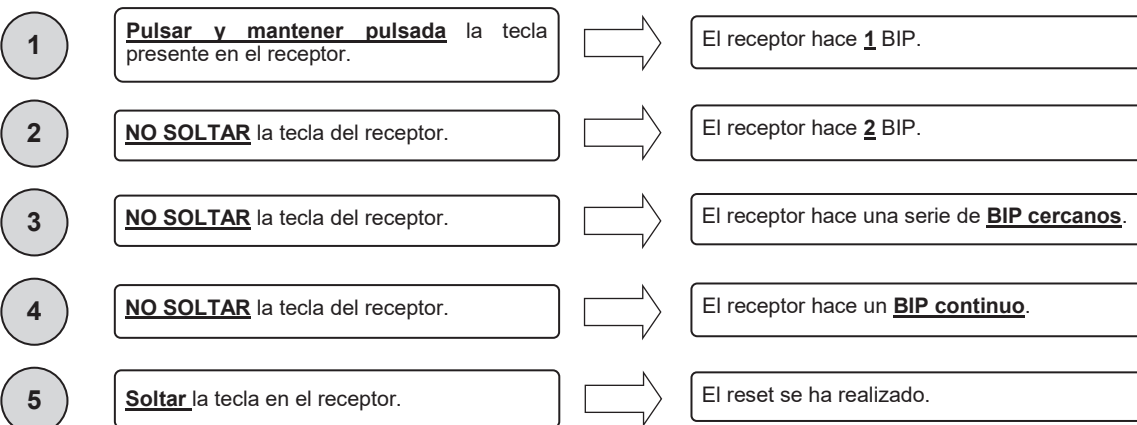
1

Pulsar y mantener pulsada la tecla presente en el receptor.

El receptor hace 1 BIP.

2

NO SOLTAR la tecla del receptor.

El receptor hace 2 BIP.

3

NO SOLTAR la tecla del receptor.

El receptor hace una serie de BIP cercanos.

4

NO SOLTAR la tecla del receptor.

El receptor hace un BIP continuo.

5

Soltar la tecla en el receptor.

El reset se ha realizado.